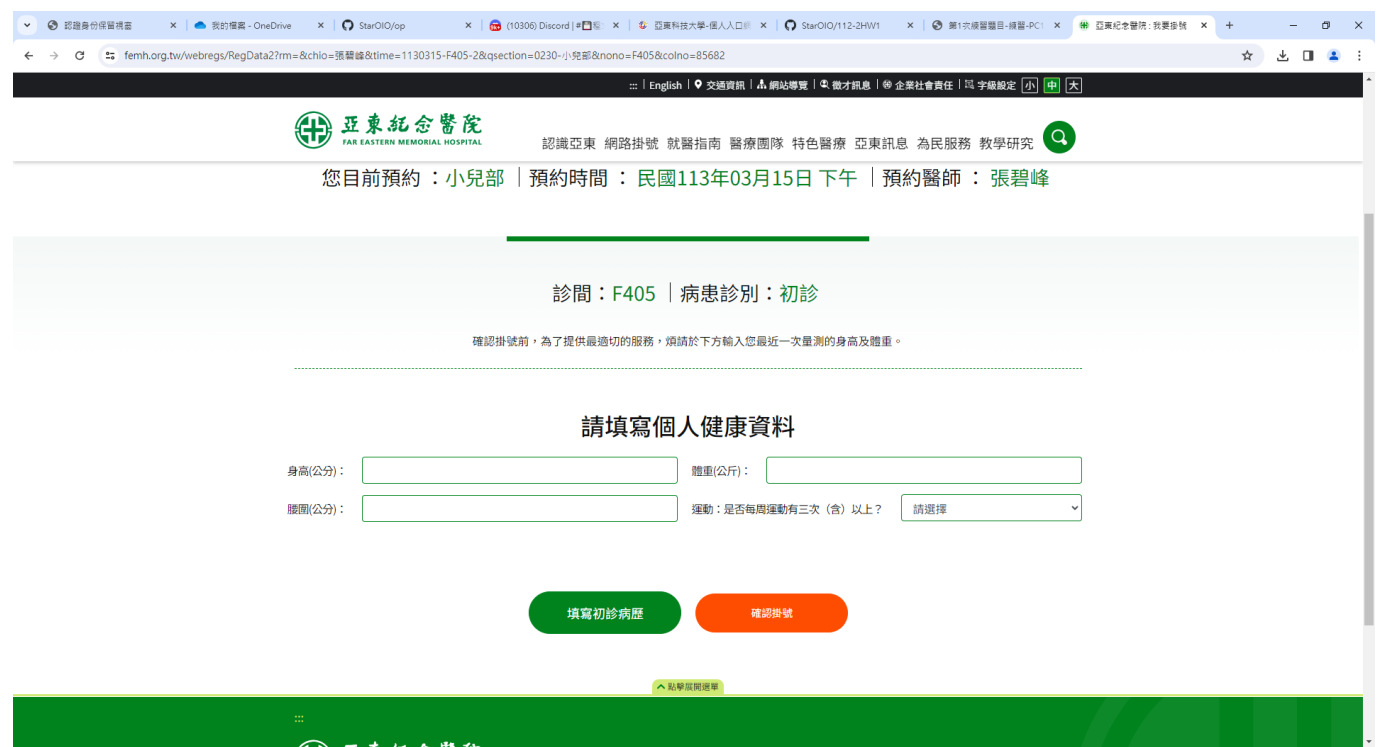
認證身份保留視窗 ×
我的檔案 - OneDrive ×
StarOIO/op ×
(10306) Discord | # ×
亞東科技大學-個人入口網 ×
StarOIO/112-2HW1 ×
第1次模擬題目-練習-PC ×
亞東紀念醫院 : 我要掛號 ×
+

femh.org.tw/webregs/RegData2?rm=&chio=張碧峰&time=1130315-F405-2&qsection=0230-小兒部&nono=F405&colno=85682

::: | English | 交通資訊 | 網站導覽 | 徵才訊息 | 企業社會責任 | 字級設定 小 中 大

亞東紀念醫院
FAR EASTERN MEMORIAL HOSPITAL

認識亞東 網路掛號 就醫指南 醫療團隊 特色醫療 亞東訊息 為民服務 教學研究

您目前預約 ：小兒部 ｜預約時間 ： 民國113年03月15日 下午 ｜預約醫師 ： 張碧峰

診間：F405 ｜病患診別：初診

確認掛號前，為了提供最適切的服務，煩請於下方輸入您最近一次量測的身高及體重。

請填寫個人健康資料

身高(公分)：
體重(公斤)：
腰圍(公分)：
運動：是否每周運動有三次（含）以上？ 請選擇

填寫初診病歷
確認掛號

點擊展開選單

:::